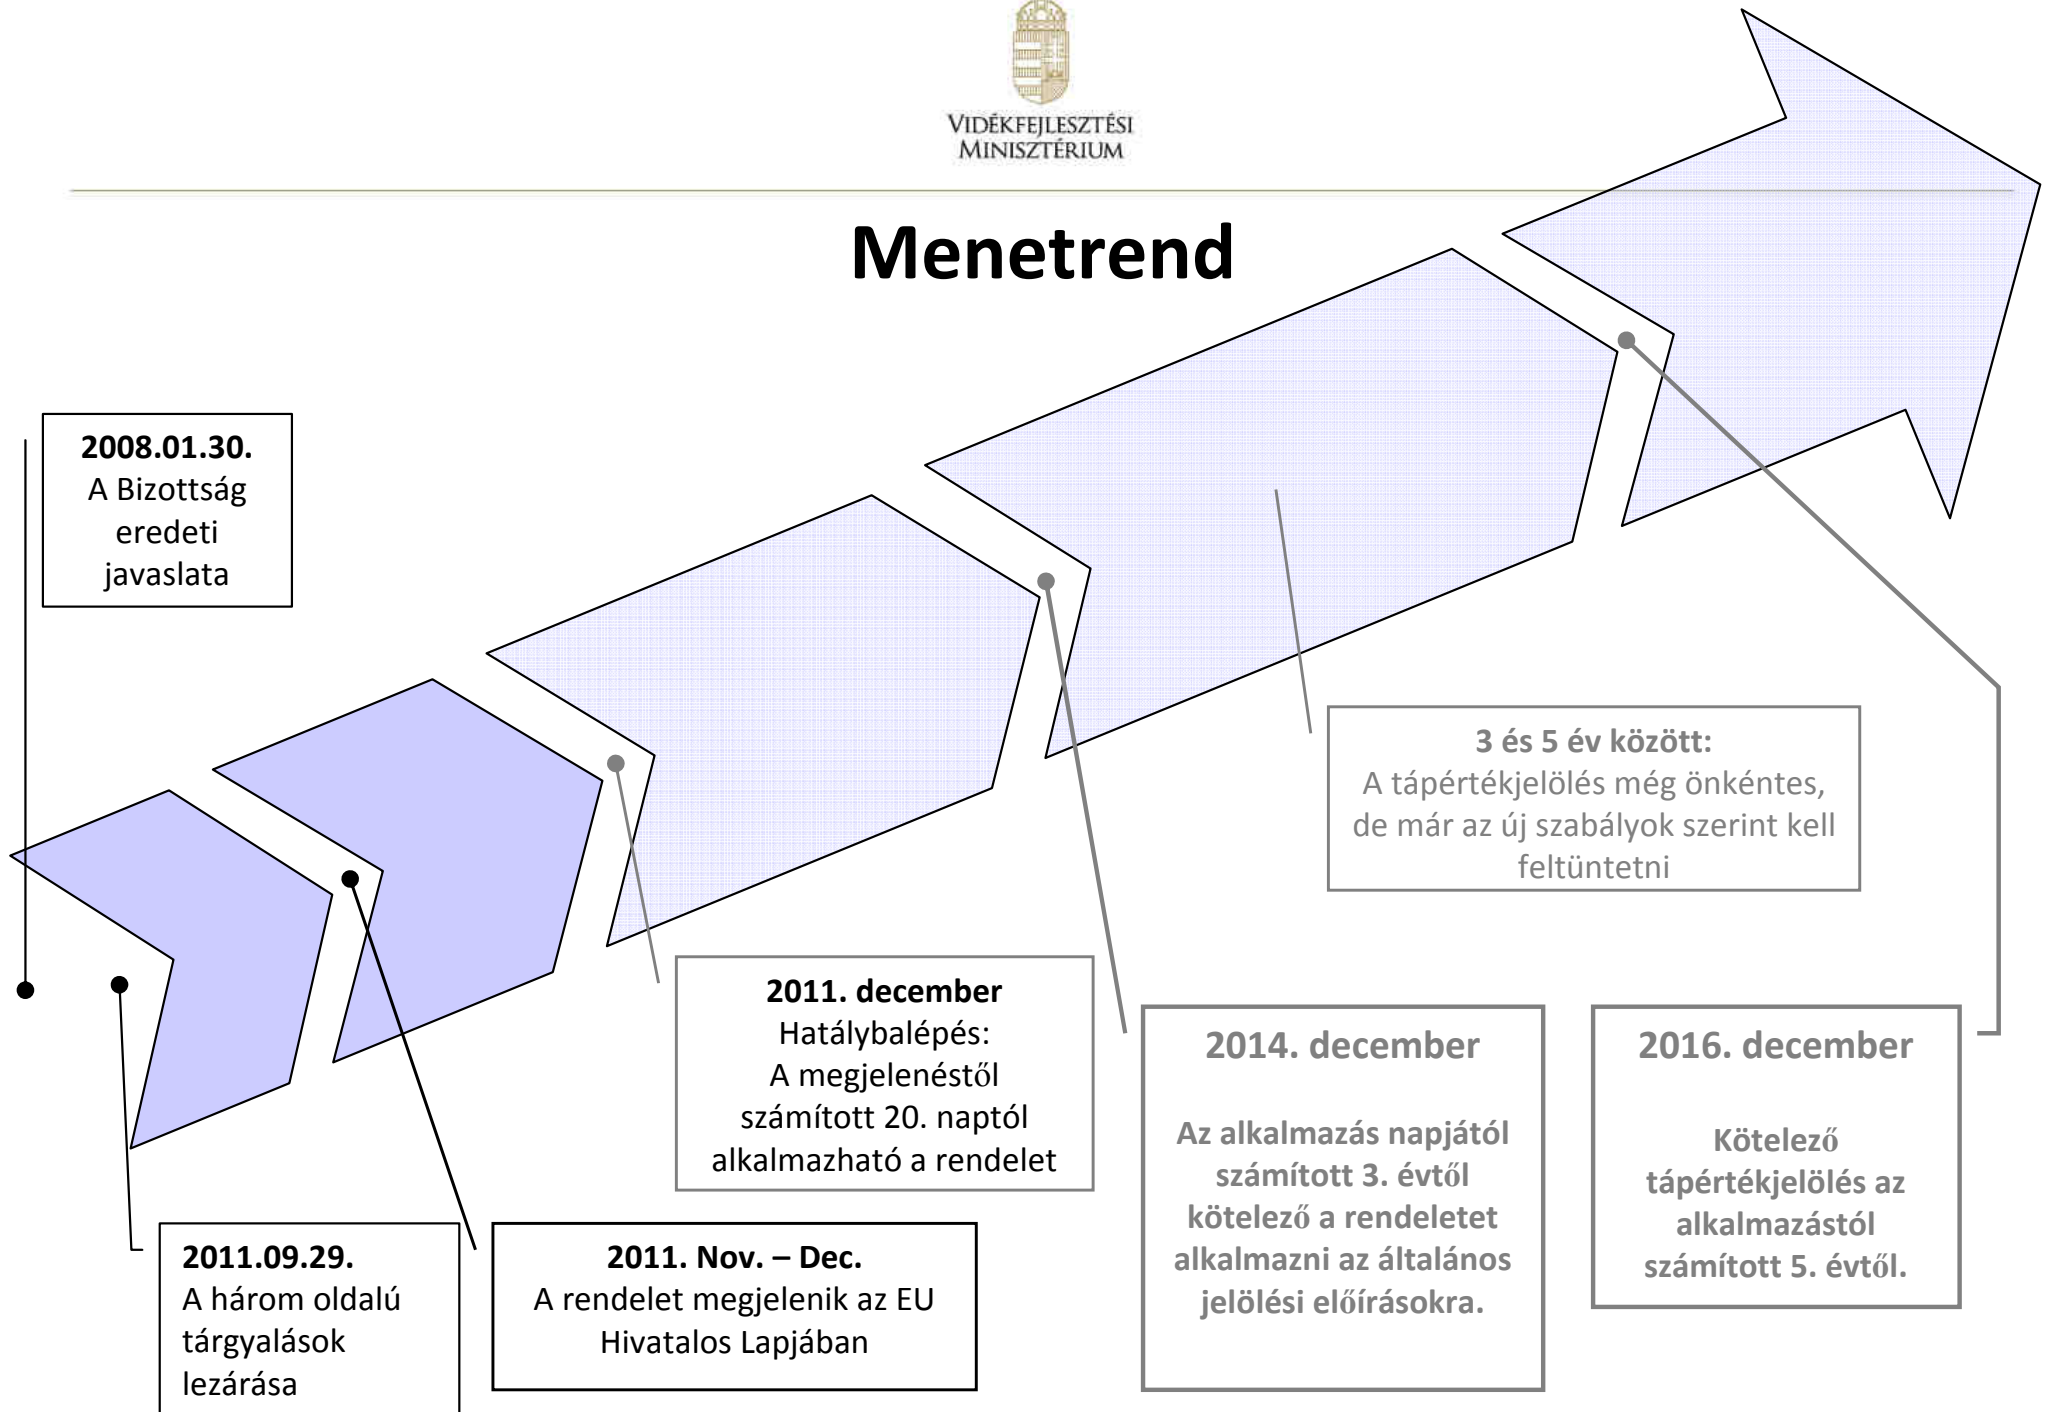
VIDÉKFEJLESZTÉSI MINISZTÉRIUM

Menetrend

2008.01.30.
A Bizottság eredeti javaslata

3 és 5 év között:
A tápértékjelölés még önkéntes, de már az új szabályok szerint kell feltüntetni

2011. december
Hatálybalépés:
A megjelenéstől számított 20. naptól alkalmazható a rendelet

2014. december

Az alkalmazás napjától számított 3. évtől kötelező a rendeletet alkalmazni az általános jelölési előírásokra.

2016. december

Kötelező tápértékjelölés az alkalmazástól számított 5. évtől.

2011.09.29.
A három oldalú tárgyalások lezárása

2011. Nov. – Dec.
A rendelet megjelenik az EU Hivatalos Lapjában